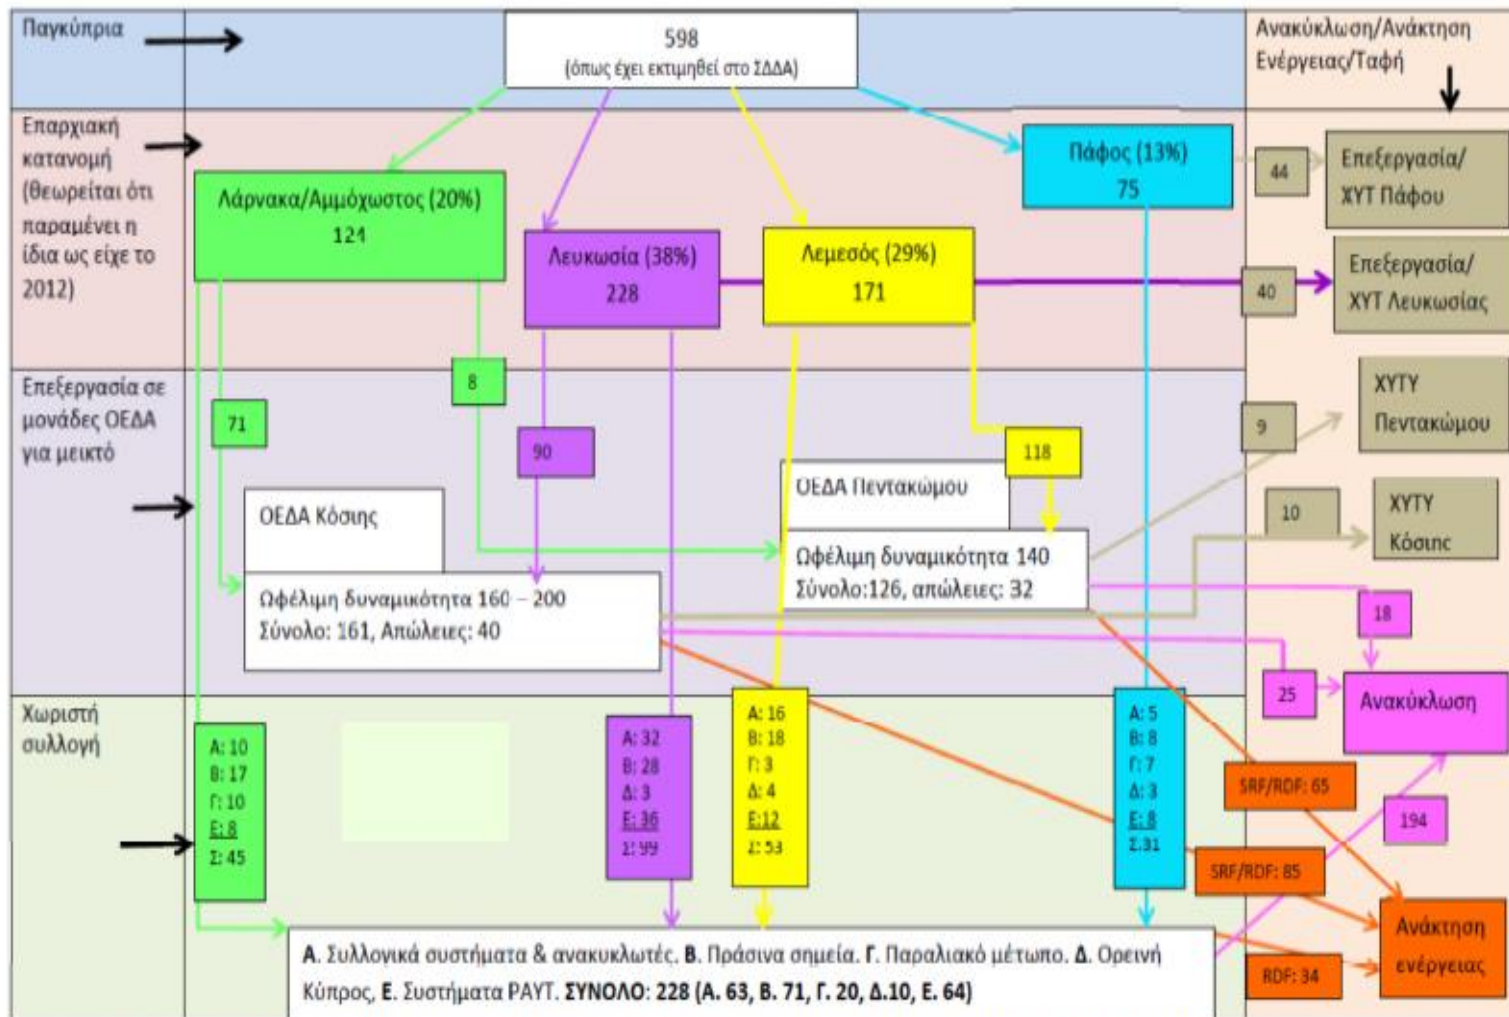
Παγκύπρια

598
(όπως έχει εκτιμηθεί στο ΣΔΔΑ)

Ανακύκλωση/Ανάκτηση Ενέργειας/Ταφή

Επαρχιακή κατανομή (θεωρείται ότι παραμένει η ίδια ως είχε το 2012)

Λάρνακα/Αμμόχωστος (20%)
124

Λευκωσία (38%)
228

Λεμεσός (29%)
171

Πάφος (13%)
75

44

Επεξεργασία/ ΧΥΤ Πάφου

40

Επεξεργασία/ ΧΥΤ Λευκωσίας

Επεξεργασία σε μονάδες ΟΕΔΑ για μεικτό

8

71

90

118

9

ΧΥΤΥ Πεντακώμου

10

ΧΥΤΥ Κόσιnς

ΟΕΔΑ Κόσιnς

Ωφέλιμη δυναμικότητα 160 – 200
Σύνολο: 161, Απώλειες: 40

ΟΕΔΑ Πεντακώμου

Ωφέλιμη δυναμικότητα 140
Σύνολο:126, απώλειες: 32

18

25

Ανακύκλωση

Χωριστή συλλογή

Α: 10
Β: 17
Γ: 10
Ε: 8
Σ: 45

Α: 32
Β: 28
Δ: 3
Ε: 36
Σ: 99

Α: 16
Β: 18
Γ: 3
Δ: 4
Ε: 12
Σ: 53

Α: 5
Β: 8
Γ: 7
Δ: 3
Ε: 8
Σ: 31

SRF/RDF: 65

194

SRF/RDF: 85

Ανάκτηση ενέργειας

RDF: 34

Α. Συλλογικά συστήματα & ανακυκλωτές. Β. Πράσινα σημεία. Γ. Παραλιακό μέτωπο. Δ. Ορεινή Κύπρος, Ε. Συστήματα ΡΑΥΤ. ΣΥΝΟΛΟ: 228 (Α. 63, Β. 71, Γ. 20, Δ.10, Ε. 64)